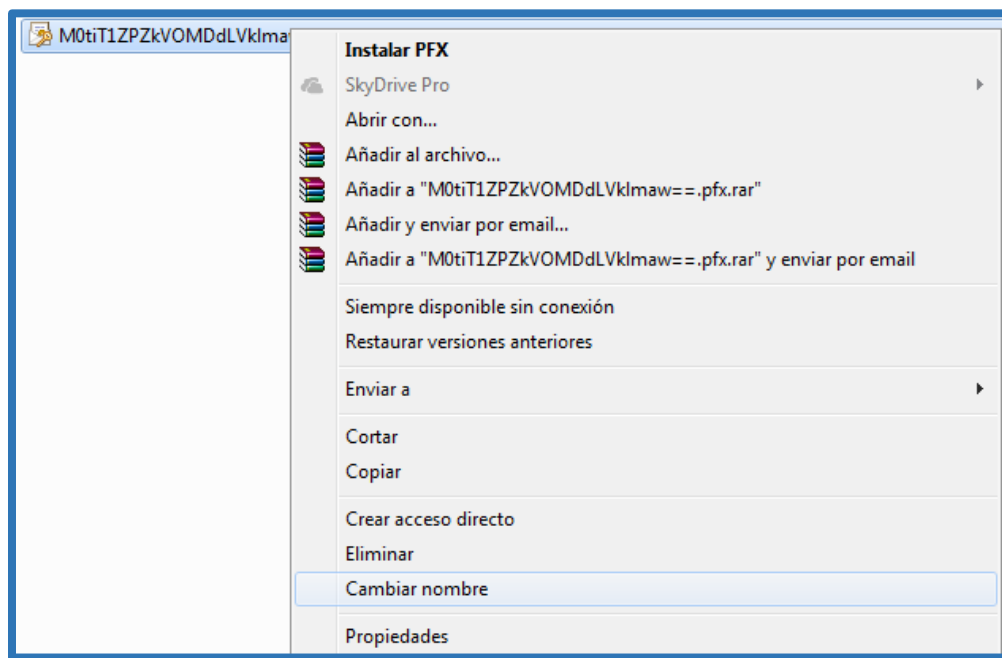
M0tiT1ZPZkVOMDdLVklma

Instalar PFX
SkyDrive Pro
Abrir con...
Añadir al archivo...
Añadir a "M0tiT1ZPZkVOMDdLVklmaw==.pfx.rar"
Añadir y enviar por email...
Añadir a "M0tiT1ZPZkVOMDdLVklmaw==.pfx.rar" y enviar por email
Siempre disponible sin conexión
Restaurar versiones anteriores
Enviar a
Cortar
Copiar
Crear acceso directo
Eliminar
Cambiar nombre
Propiedades